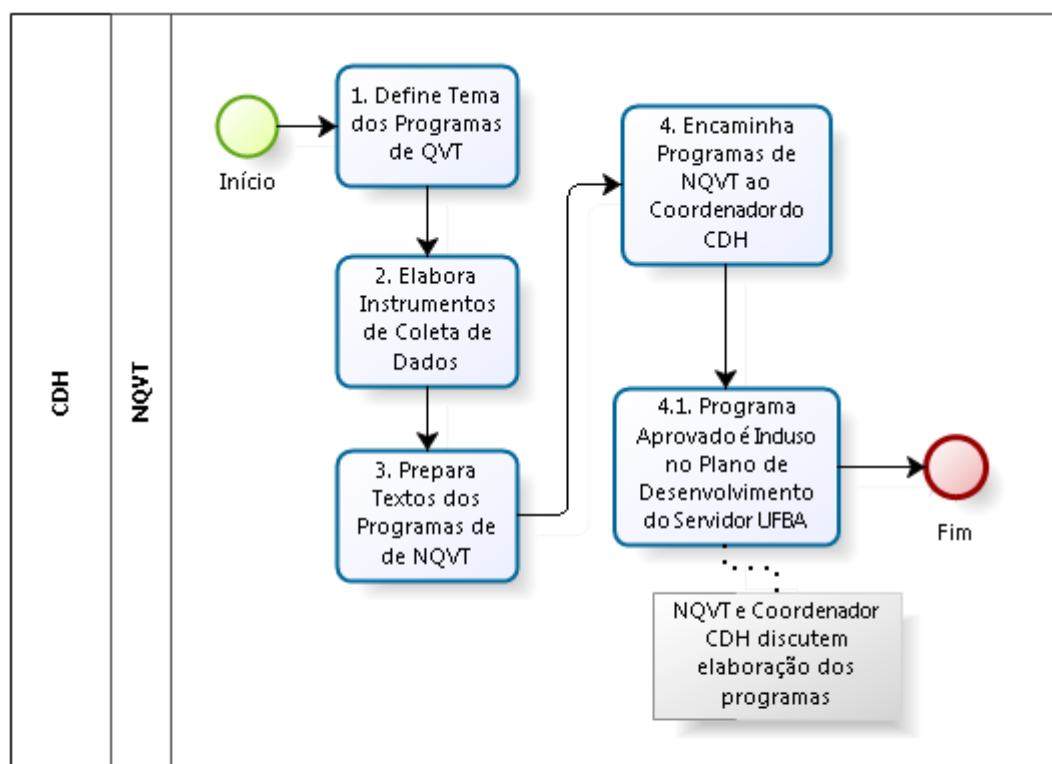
CDH

NQVT

Início

1. Define Tema dos Programas de QVT

2. Elabora Instrumentos de Coleta de Dados

3. Prepara Textos dos Programas de de NQVT

4. Encaminha Programas de NQVT ao Coordenador do CDH

4.1. Programa Aprovado é Incluso no Plano de Desenvolvimento do Servidor UFBA

Fim

NQVT e Coordenador CDH discutem elaboração dos programas